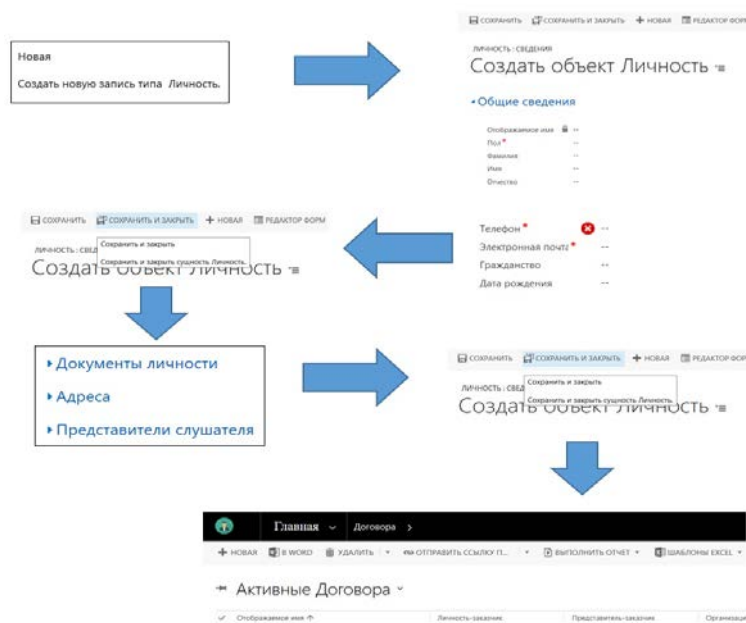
Новая

Создать новую запись типа Личность.

СОХРАНИТЬ СОХРАНИТЬ И ЗАКРЫТЬ + НОВАЯ РЕДАКТОР ФОРМ

ЛИЧНОСТЬ : СВЕДЕНИЯ

Создать объект Личность

Общие сведения

Отображаемое имя --

Пол* --

Фамилия --

Имя --

Отчество --

СОХРАНИТЬ СОХРАНИТЬ И ЗАКРЫТЬ + НОВАЯ РЕДАКТОР ФОРМ

ЛИЧНОСТЬ : СВЕД

Сохранить и закрыть

Сохранить и закрыть сущность Личность.

Создать объект Личность

Телефон* --

Электронная почта* --

Гражданство --

Дата рождения --

Документы личности

Адреса

Представители слушателя

СОХРАНИТЬ СОХРАНИТЬ И ЗАКРЫТЬ + НОВАЯ РЕДАКТОР ФОРМ

ЛИЧНОСТЬ : СВЕД

Сохранить и закрыть

Сохранить и закрыть сущность Личность.

Создать объект Личность

Главная Договора >

+ НОВАЯ В WORD УДАЛИТЬ ОТПРАВИТЬ ССЫЛКУ П... ВЫПОЛНИТЬ ОТЧЕТ ШАБЛОНЫ EXCEL

Активные Договора

Отображаемое имя Личность-заказчик Представитель-заказчик Организа